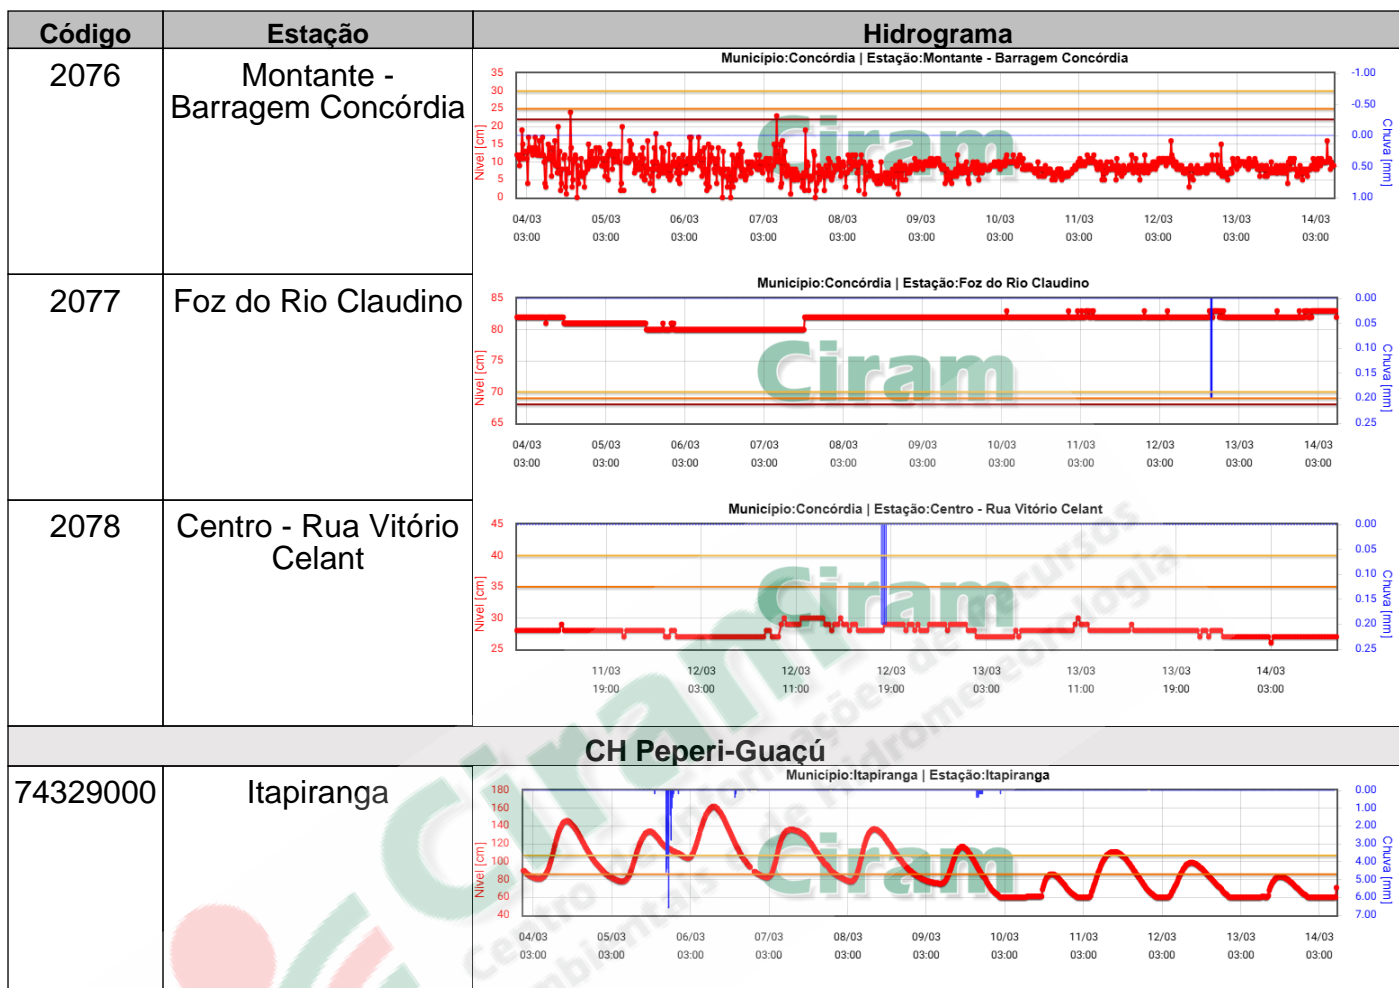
| Código | Estação | Hidrograma |
|---|---|---|
| 2076 | Montante - Barragem Concórdia | Municipio:Concórdia \| Estação:Montante - Barragem Concórdia<br>35 30 25 20 15 10 5 0 Nível [cm]<br>-1.00 -0.50 0.00 0.50 1.00 Chuva [mm]<br>04/03 03:00 05/03 03:00 06/03 03:00 07/03 03:00 08/03 03:00 09/03 03:00 10/03 03:00 11/03 03:00 12/03 03:00 13/03 03:00 14/03 03:00<br>Ciram |
| 2077 | Foz do Rio Claudino | Municipio:Concórdia \| Estação:Foz do Rio Claudino<br>85 80 75 70 65 Nível [cm]<br>0.00 0.05 0.10 0.15 0.20 0.25 Chuva [mm]<br>04/03 03:00 05/03 03:00 06/03 03:00 07/03 03:00 08/03 03:00 09/03 03:00 10/03 03:00 11/03 03:00 12/03 03:00 13/03 03:00 14/03 03:00<br>Ciram |
| 2078 | Centro - Rua Vitório Celant | Municipio:Concórdia \| Estação:Centro - Rua Vitório Celant<br>45 40 35 30 25 Nível [cm]<br>0.00 0.05 0.10 0.15 0.20 0.25 Chuva [mm]<br>11/03 19:00 12/03 03:00 12/03 11:00 12/03 19:00 13/03 03:00 13/03 11:00 13/03 19:00 14/03 03:00<br>Ciram |

CH Peperi-Guaçú

| | | |
|---|---|---|
| 74329000 | Itapiranga | Municipio:Itapiranga \| Estação:Itapiranga<br>180 160 140 120 100 80 60 40 Nível [cm]<br>0.00 1.00 2.00 3.00 4.00 5.00 6.00 7.00 Chuva [mm]<br>04/03 03:00 05/03 03:00 06/03 03:00 07/03 03:00 08/03 03:00 09/03 03:00 10/03 03:00 11/03 03:00 12/03 03:00 13/03 03:00 14/03 03:00<br>Ciram |

Ciram Centro de Informações de Recursos Ambientais e de Hidrometeorologia